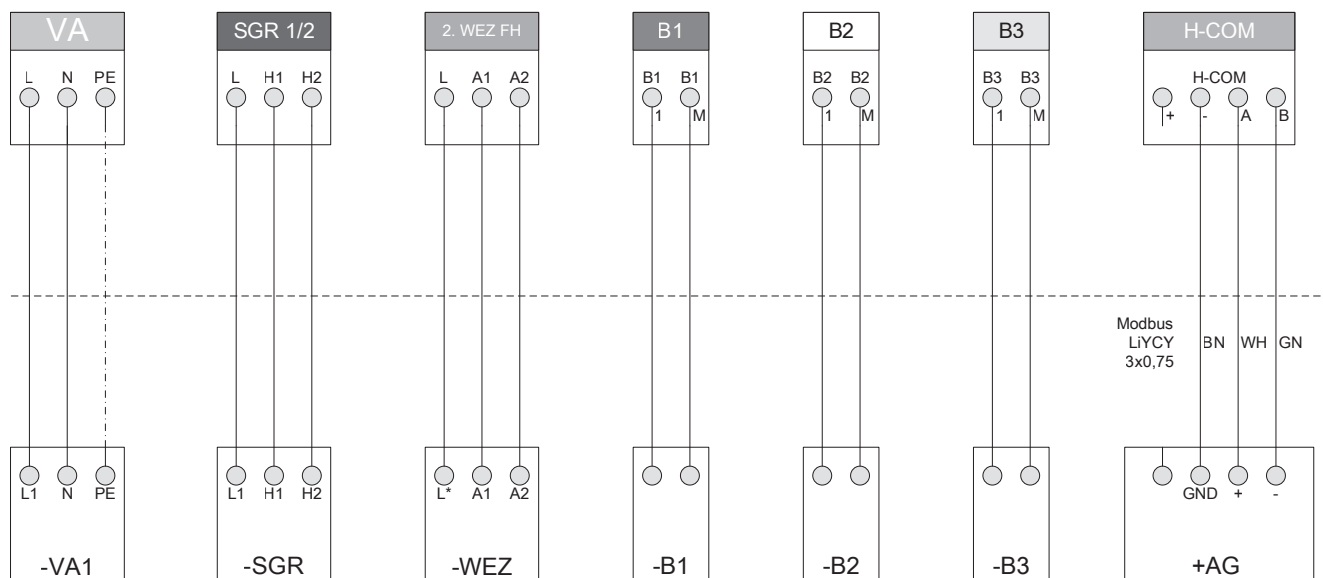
VA
L N PE

SGR 1/2
L H1 H2

2. WEZ FH
L A1 A2

B1
B1 1 B1 M

B2
B2 1 B2 M

B3
B3 1 B3 M

H-COM
H-COM
+ - A B

Modbus LiYCY 3x0,75
BN WH GN

L1 N PE
-VA1

L1 H1 H2
-SGR

L* A1 A2
-WEZ

-B1

-B2

-B3

GND + -
+AG